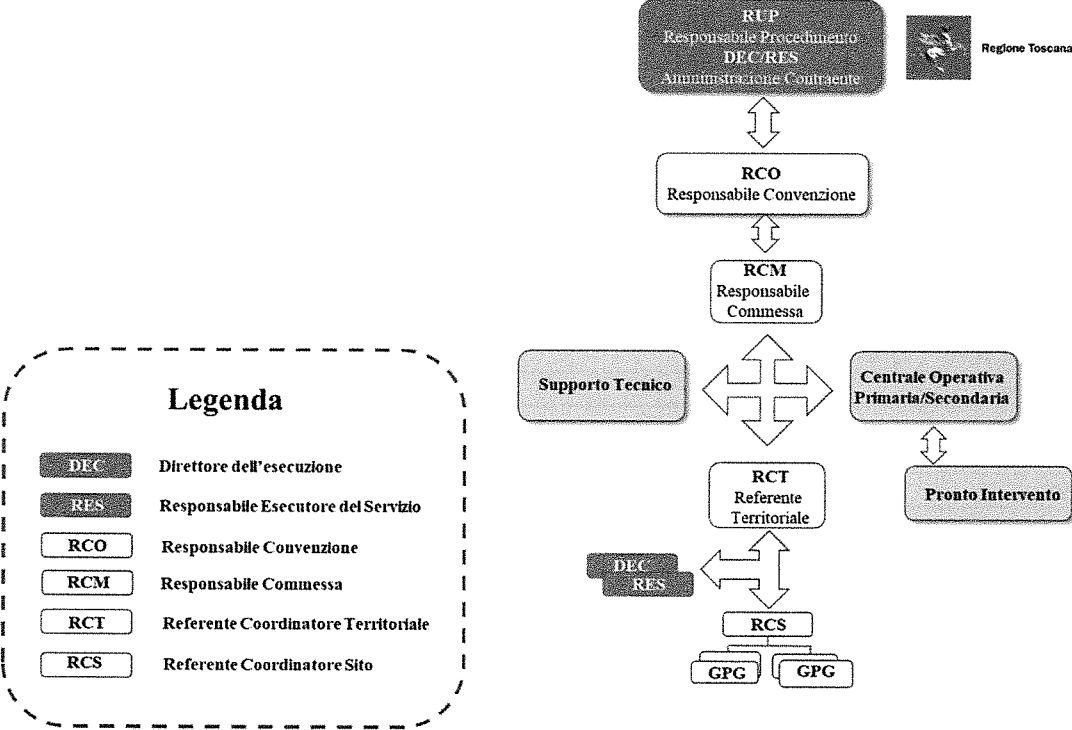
RUP
Responsabile Procedimento
DEC/RES
Amministrazione Contraente

Regione Toscana

RCO
Responsabile Convenzione

RCM
Responsabile Commessa

Supporto Tecnico

Centrale Operativa Primaria/Secondaria

Pronto Intervento

RCT
Referente Territoriale

DEC
RES

RCS

GPG

GPG

Legenda

DEC Direttore dell'esecuzione

RES Responsabile Esecutore del Servizio

RCO Responsabile Convenzione

RCM Responsabile Commessa

RCT Referente Coordinatore Territoriale

RCS Referente Coordinatore Sito